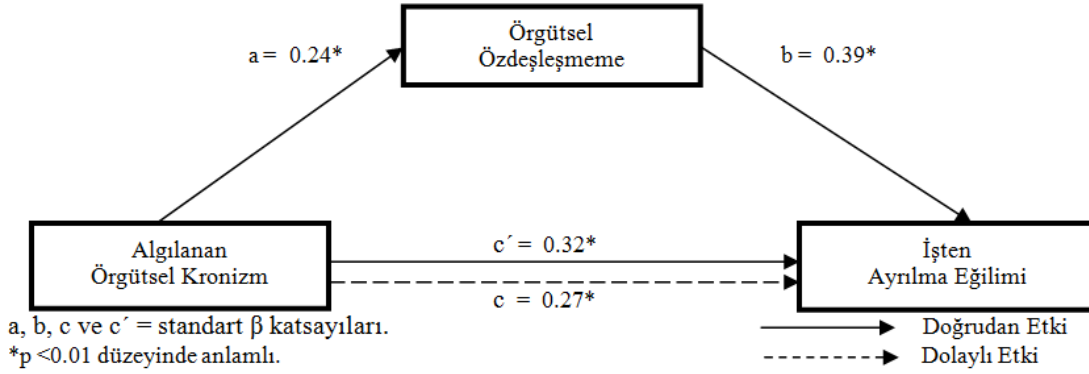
Örgütsel Özdeşleşmeme

a = 0.24*

b = 0.39*

Algılanan Örgütsel Kronizm

c´ = 0.32*

c = 0.27*

İşten Ayrılma Eğilimi

a, b, c ve c´ = standart β katsayıları.
*p <0.01 düzeyinde anlamlı.

Doğrudan Etki
Dolaylı Etki